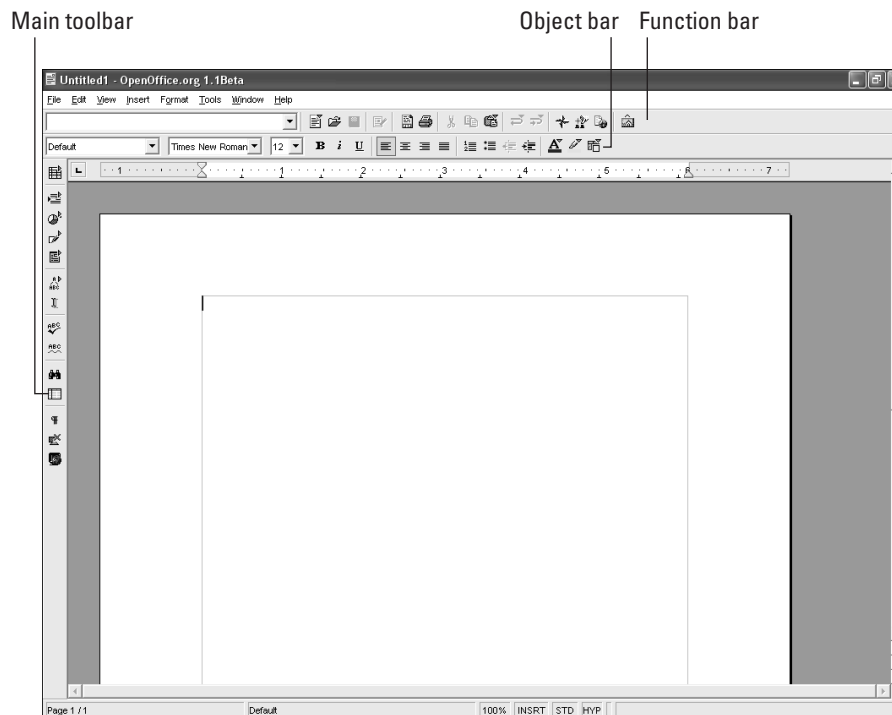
Main toolbar

Object bar Function bar

Untitled1 - OpenOffice.org 1.1Beta

File Edit View Insert Format Tools Window Help

Default Times New Roman 12 B i U

1 1 2 3 4 5 6 7

Page 1 / 1 Default 100% INSRT STD HYP